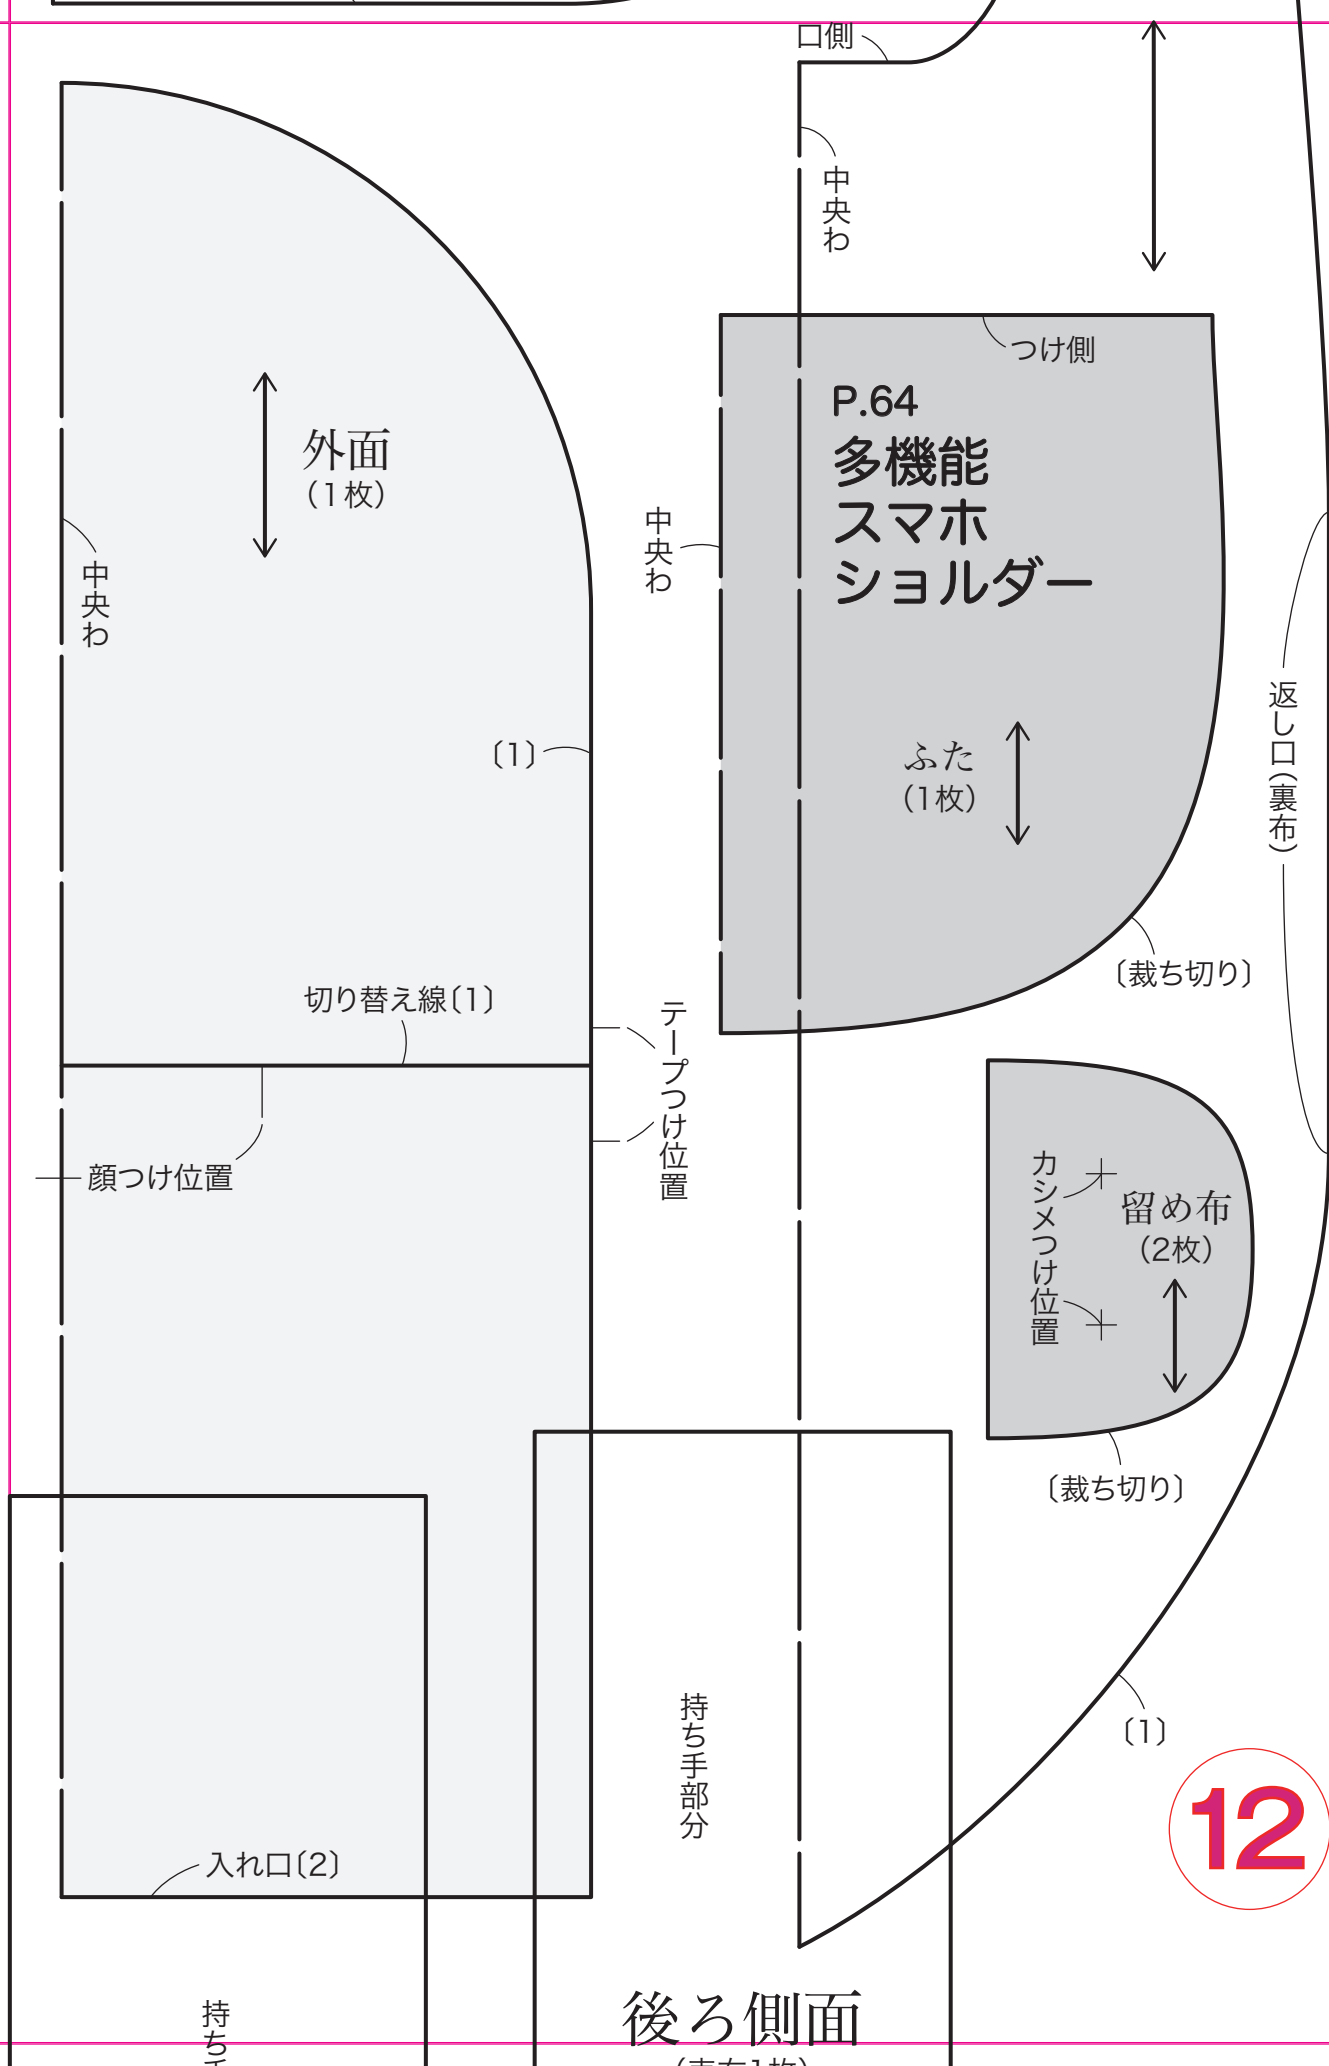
口側

中央わ

つけ側

P.64
多機能
スマホ
ショルダー

外面
(1枚)

中央わ

中央わ

〔1〕

ふた
(1枚)

返し口(裏布)

〔裁ち切り〕

切り替え線〔1〕

テープつけ位置

顔つけ位置

カシメつけ位置

留め布
(2枚)

〔裁ち切り〕

持ち手部分

〔1〕

12

入れ口〔2〕

持ち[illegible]

後ろ側面
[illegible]